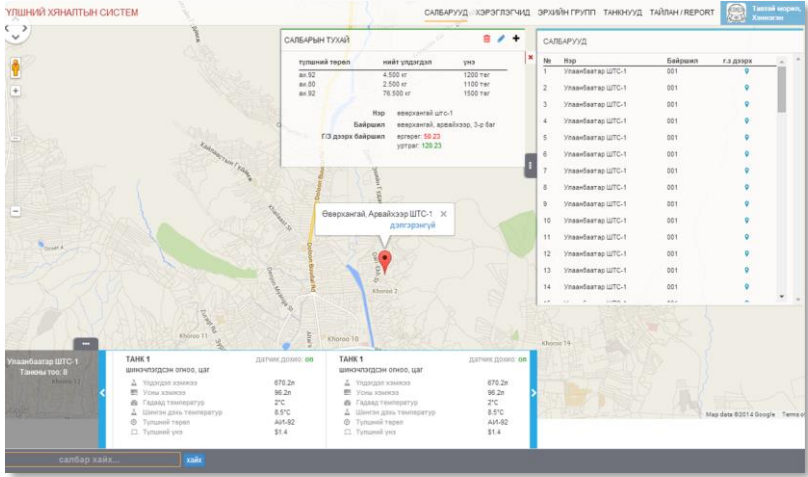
УЛШНИЙ ХЯНАЛТЫН СИСТЕМ

САЛБАРУУД ХЭРЭГЛЭГЧИД ЭРХИЙН ГРУПП ТАНКНУУД ТАЙЛАН / REPORT

Тавтай морил, Хэмжээн

САЛБАРЫН ТУХАЙ

| түлшний төрөл | нийт үлдэгдэл | үнэ |
|---|---|---|
| аи.92 | 4,500 кг | 1200 төг |
| аи.80 | 2,500 кг | 1100 төг |
| аи.92 | 76,500 кг | 1500 төг |

Нэр өвөрхангай штс-1

Байршил өвөрхангай, арвайхээр, 3-р баг

Г/З дээрх байршил өргөрөг: 50.23 уртраг: 120.23

САЛБАРУУД

| № | Нэр | Байршил | г.з дээрх |
|---|---|---|---|
| 1 | Улаанбаатар ШТС-1 | 001 | |
| 2 | Улаанбаатар ШТС-1 | 001 | |
| 3 | Улаанбаатар ШТС-1 | 001 | |
| 4 | Улаанбаатар ШТС-1 | 001 | |
| 5 | Улаанбаатар ШТС-1 | 001 | |
| 6 | Улаанбаатар ШТС-1 | 001 | |
| 7 | Улаанбаатар ШТС-1 | 001 | |
| 8 | Улаанбаатар ШТС-1 | 001 | |
| 9 | Улаанбаатар ШТС-1 | 001 | |
| 10 | Улаанбаатар ШТС-1 | 001 | |
| 11 | Улаанбаатар ШТС-1 | 001 | |
| 12 | Улаанбаатар ШТС-1 | 001 | |
| 13 | Улаанбаатар ШТС-1 | 001 | |
| 14 | Улаанбаатар ШТС-1 | 001 | |

Өвөрхангай, Арвайхээр ШТС-1
дэлгэрэнгүй

Khoroo 2
Khoroo 10
Khoroo 11
Khoroo 19

Улаанбаатар ШТС-1
Танкны тоо: 8

ТАНК 1 датчик холбо: on
шинэчлэгдсэн огноо, цаг
Үлдэгдэл хэмжээ 670.2л
Усны хэмжээ 96.2л
Гадаад температур 2°C
Шингэн доторх температур 8.5°C
Түлшний төрөл АИ-92
Түлшний үнэ $1.4

ТАНК 1 датчик холбо: on
шинэчлэгдсэн огноо, цаг
Үлдэгдэл хэмжээ 670.2л
Усны хэмжээ 96.2л
Гадаад температур 2°C
Шингэн доторх температур 8.5°C
Түлшний төрөл АИ-92
Түлшний үнэ $1.4

Map data ©2014 Google Terms of

салбар хайх... хайх